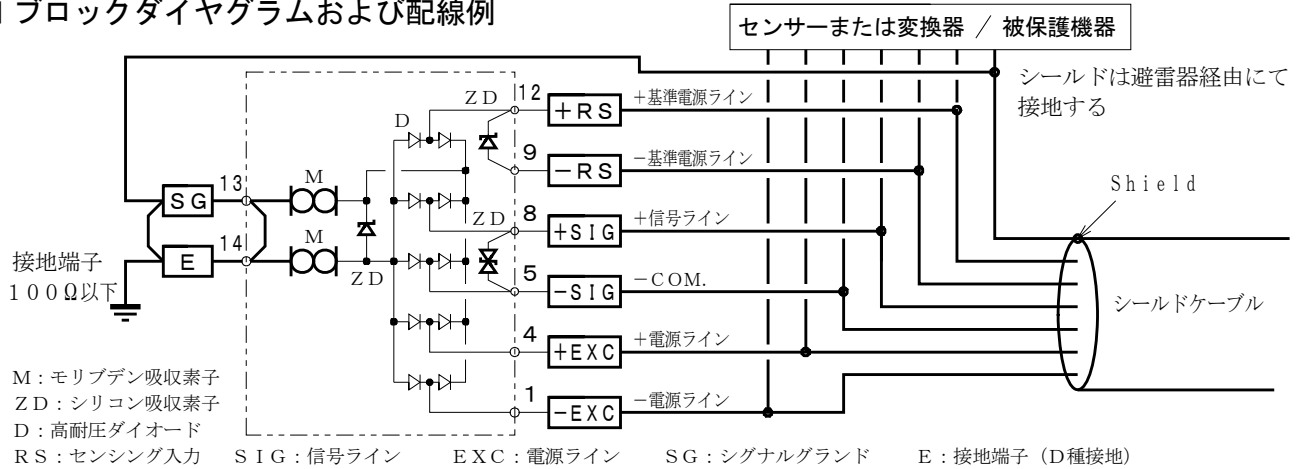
ブロックダイヤグラムおよび配線例

センサーまたは変換器 ／ 被保護機器

シールドは避雷器経由にて接地する

Shield

シールドケーブル

ZD
D
12 +RS +基準電源ライン
9 −RS −基準電源ライン
13 SG
M
ZD
8 +SIG +信号ライン
14 E
M
ZD
5 −SIG −COM.
4 +EXC +電源ライン
1 −EXC −電源ライン

接地端子
100Ω以下

M：モリブデン吸収素子
ZD：シリコン吸収素子
D：高耐圧ダイオード
RS：センシング入力　SIG：信号ライン　EXC：電源ライン　SG：シグナルグランド　E：接地端子（D種接地）